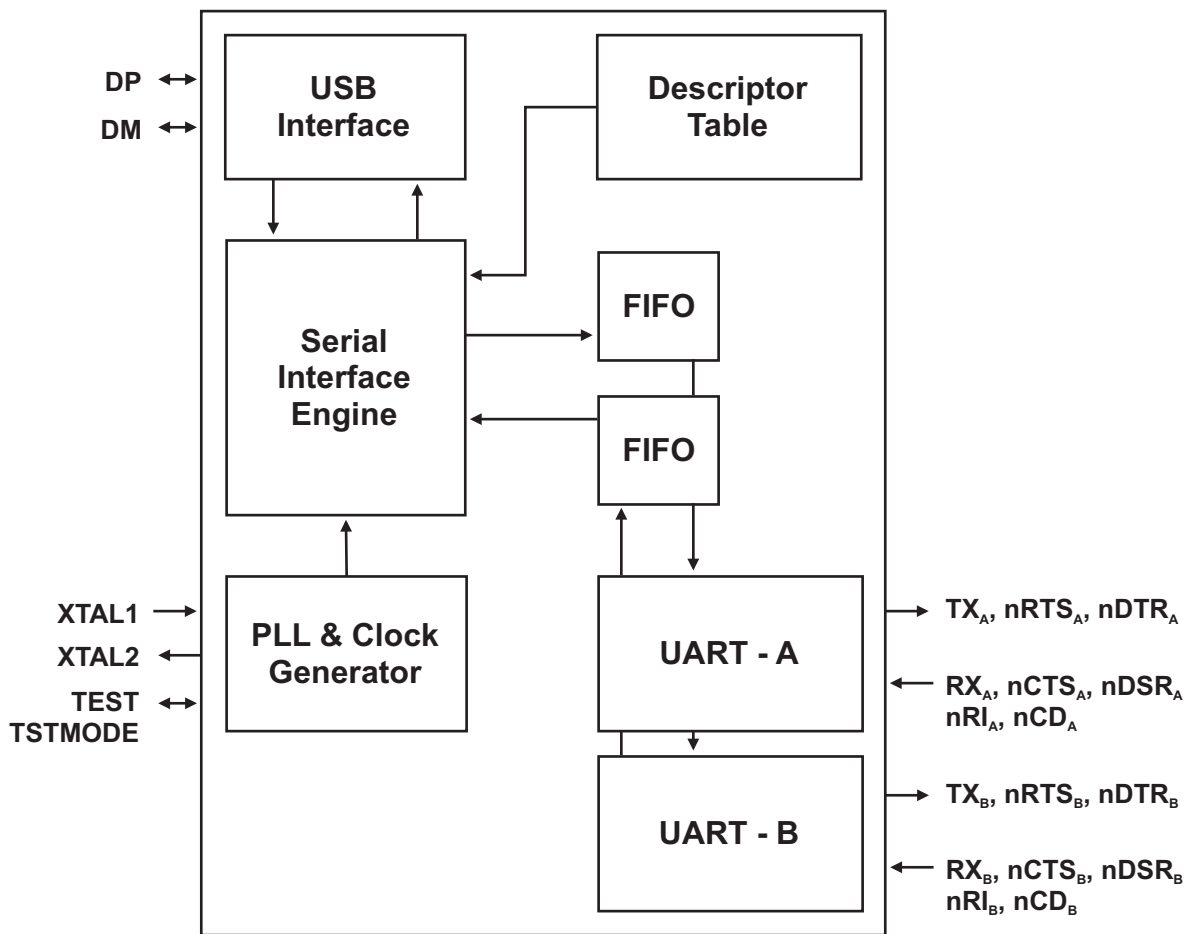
DP
DM
USB Interface
Descriptor Table
Serial Interface Engine
FIFO
FIFO
XTAL1
XTAL2
TEST
TSTMODE
PLL & Clock Generator
UART - A
UART - B
$TX_A$, $nRTS_A$, $nDTR_A$
$RX_A$, $nCTS_A$, $nDSR_A$
$nRI_A$, $nCD_A$
$TX_B$, $nRTS_B$, $nDTR_B$
$RX_B$, $nCTS_B$, $nDSR_B$
$nRI_B$, $nCD_B$